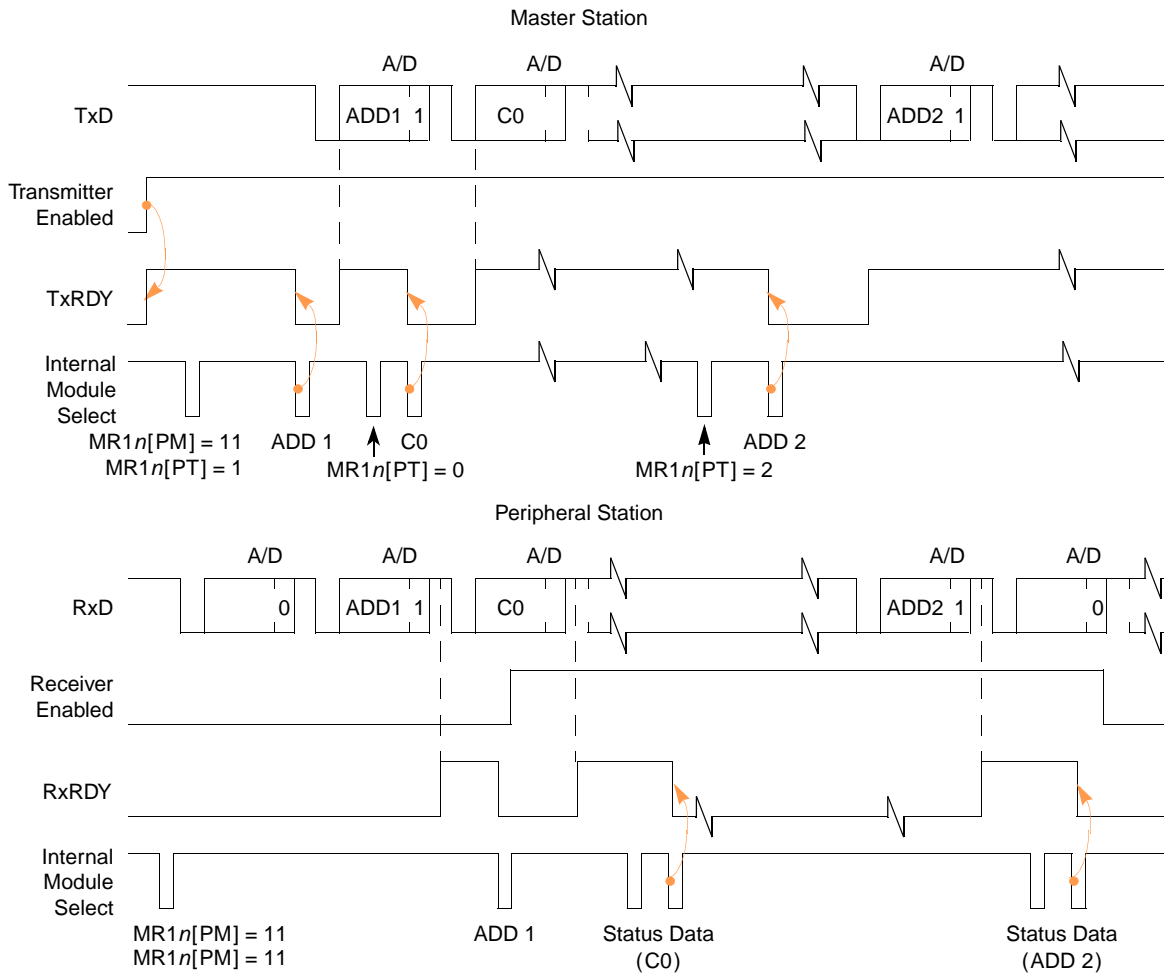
Master Station

A/D A/D A/D

TxD ADD1 1 C0 ADD2 1

Transmitter Enabled

TxRDY

Internal Module Select

MR1$n$[PM] = 11
MR1$n$[PT] = 1

ADD 1

MR1$n$[PT] = 0

C0

MR1$n$[PT] = 2

ADD 2

Peripheral Station

A/D A/D A/D A/D A/D

RxD 0 ADD1 1 C0 ADD2 1 0

Receiver Enabled

RxRDY

Internal Module Select

MR1$n$[PM] = 11
MR1$n$[PM] = 11

ADD 1

Status Data (C0)

Status Data (ADD 2)